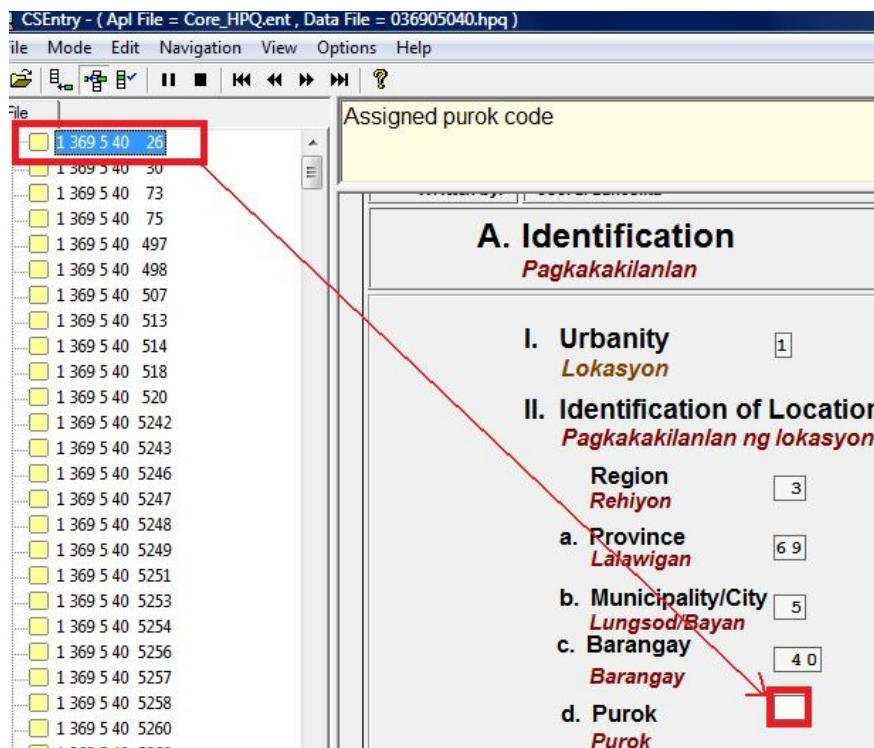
CSEntry - ( Apl File = Core_HPQ.ent , Data File = 036905040.hpq )

ile Mode Edit Navigation View Options Help

File

1 369 5 40 26
1 369 5 40 30
1 369 5 40 73
1 369 5 40 75
1 369 5 40 497
1 369 5 40 498
1 369 5 40 507
1 369 5 40 513
1 369 5 40 514
1 369 5 40 518
1 369 5 40 520
1 369 5 40 5242
1 369 5 40 5243
1 369 5 40 5246
1 369 5 40 5247
1 369 5 40 5248
1 369 5 40 5249
1 369 5 40 5251
1 369 5 40 5253
1 369 5 40 5254
1 369 5 40 5256
1 369 5 40 5257
1 369 5 40 5258
1 369 5 40 5260

Assigned purok code

A. Identification
Pagkakakilanlan

I. Urbanity
Lokasyon
1

II. Identification of Locatior
Pagkakakilanlan ng lokasyon

Region
Rehiyon
3

a. Province
Lalawigan
6 9

b. Municipality/City
Lungsod/Bayan
5

c. Barangay
Barangay
4 0

d. Purok
Purok